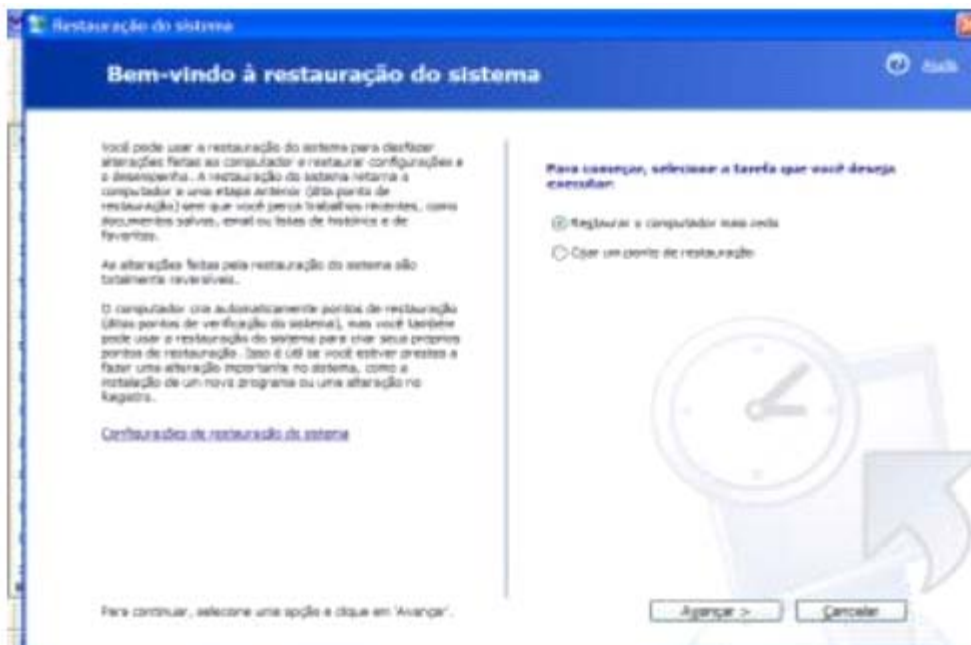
Restauração do sistema

Bem-vindo à restauração do sistema

Ajuda

Você pode usar a restauração do sistema para desfazer alterações feitas ao computador e restaurar configurações e o desempenho. A restauração do sistema retorna o computador a uma etapa anterior (dita ponto de restauração) sem que você perca trabalhos recentes, como documentos salvos, email ou listas de histórico e de favoritos.

As alterações feitas pela restauração do sistema são totalmente reversíveis.

O computador cria automaticamente pontos de restauração (ditos pontos de verificação do sistema), mas você também pode usar a restauração do sistema para criar seus próprios pontos de restauração. Isso é útil se você estiver prestes a fazer uma alteração importante no sistema, como a instalação de um novo programa ou uma alteração no Registro.

Configurações de restauração do sistema

Para começar, selecione a tarefa que você deseja executar:

Restaurar o computador mais cedo

Criar um ponto de restauração

Para continuar, selecione uma opção e clique em 'Avançar'.

Avançar >

Cancelar